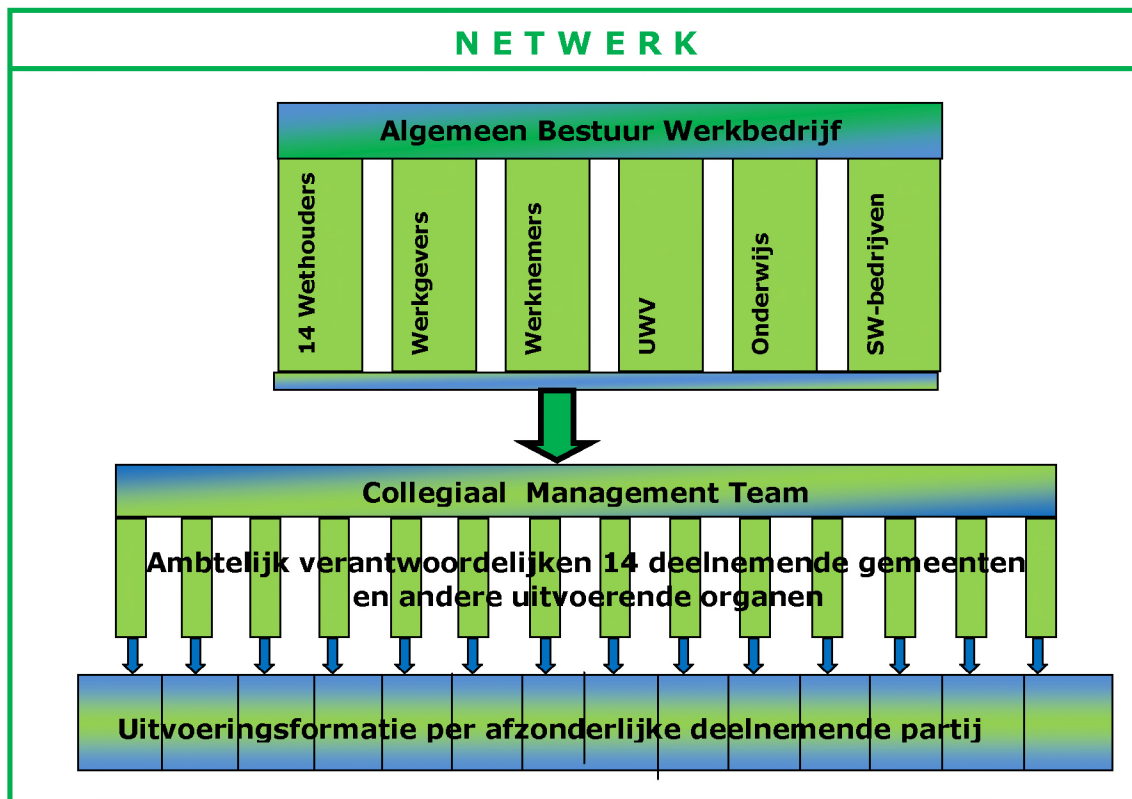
N E T W E R K

Algemeen Bestuur Werkbedrijf

14 Wethouders

Werkgevers

Werknemers

UWV

Onderwijs

SW-bedrijven

Collegiaal Management Team

Ambtelijk verantwoordelijken 14 deelnemende gemeenten en andere uitvoerende organen

Uitvoeringsformatie per afzonderlijke deelnemende partij